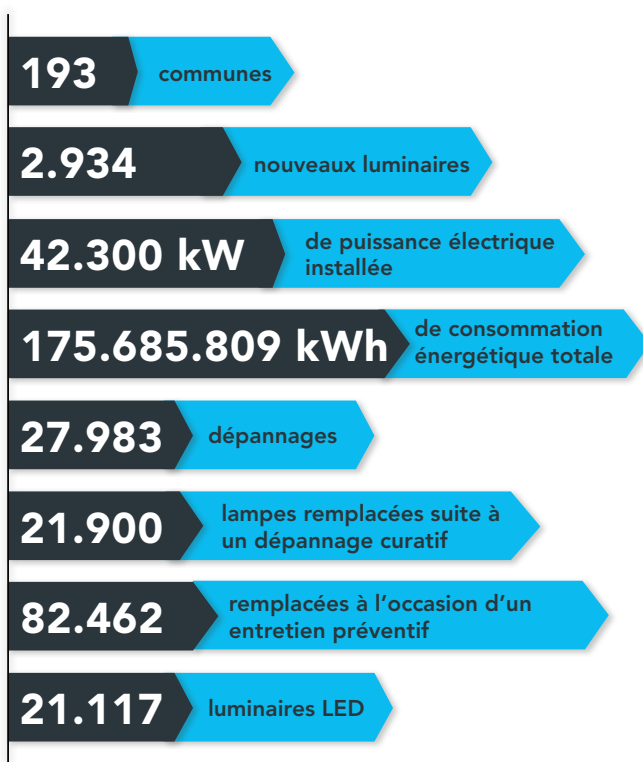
193 communes

2.934 nouveaux luminaires

42.300 kW de puissance électrique installée

175.685.809 kWh de consommation énergétique totale

27.983 dépannages

21.900 lampes remplacées suite à un dépannage curatif

82.462 remplacées à l’occasion d’un entretien préventif

21.117 luminaires LED